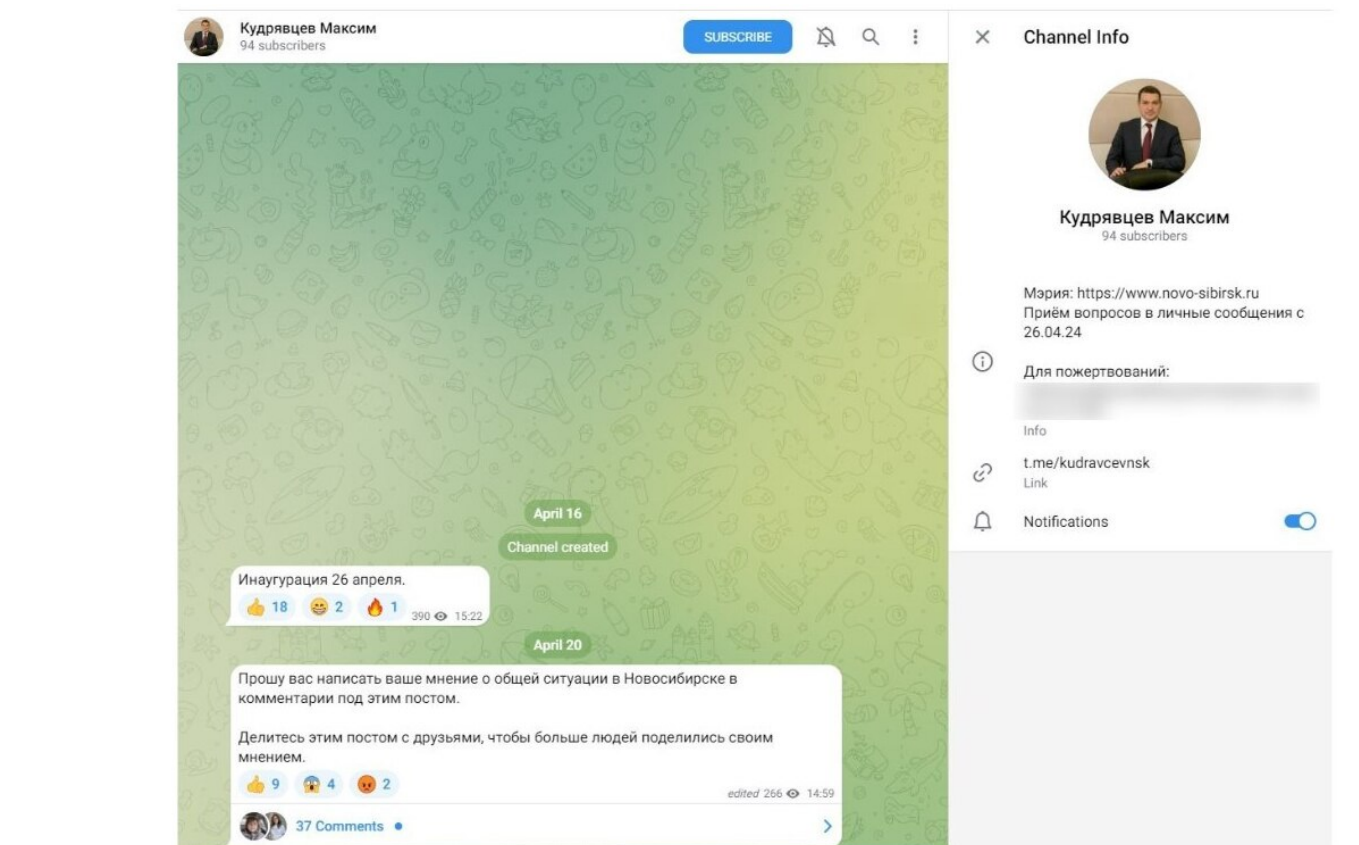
Кудрявцев Максим
94 subscribers

SUBSCRIBE

April 16

Channel created

Инаугурация 26 апреля.
👍 18 😄 2 🔥 1 390 15:22

April 20

Прошу вас написать ваше мнение о общей ситуации в Новосибирске в комментарии под этим постом.

Делитесь этим постом с друзьями, чтобы больше людей поделились своим мнением.
👍 9 😱 4 😡 2 edited 266 14:59

37 Comments

Channel Info

Кудрявцев Максим
94 subscribers

Мэрия: https://www.novo-sibirsk.ru
Приём вопросов в личные сообщения с 26.04.24

Для пожертвований:
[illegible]
Info

t.me/kudravcevnsk
Link

Notifications